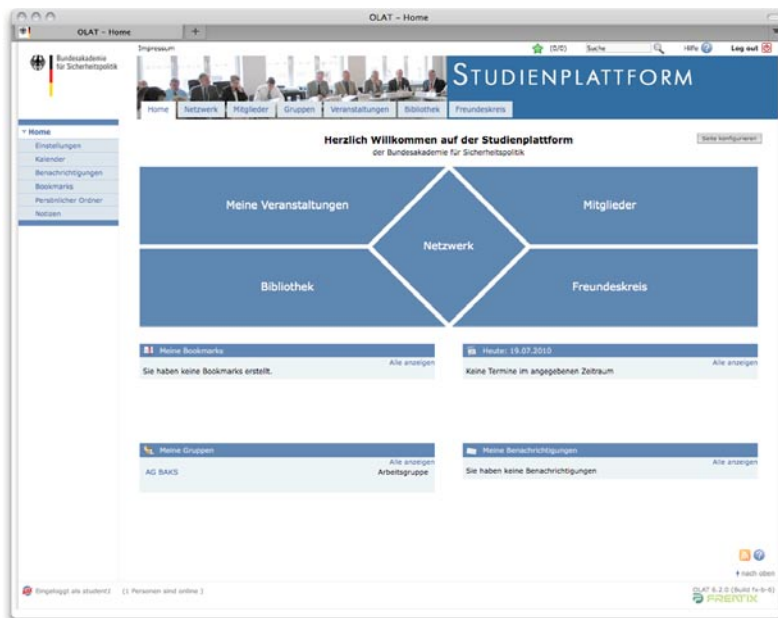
OLAT - Home

OLAT - Home +

Bundesakademie für Sicherheitspolitik

Impressum (0/0) Suche Hilfe Log out

STUDIENPLATTFORM

Home Netzwerk Mitglieder Gruppen Veranstaltungen Bibliothek Freundeskreis

Home
Einstellungen
Kalender
Benachrichtigungen
Bookmarks
Persönlicher Ordner
Notizen

Herzlich Willkommen auf der Studienplattform
der Bundesakademie für Sicherheitspolitik

Seite konfigurieren

Meine Veranstaltungen
Mitglieder
Netzwerk
Bibliothek
Freundeskreis

Meine Bookmarks
Alle anzeigen
Sie haben keine Bookmarks erstellt.

Heute: 19.07.2010
Alle anzeigen
Keine Termine im angegebenen Zeitraum

Meine Gruppen
Alle anzeigen
AG BAKS Arbeitsgruppe

Meine Benachrichtigungen
Alle anzeigen
Sie haben keine Benachrichtigungen

nach oben

Eingeloggt als student1 [1 Personen sind online]

OLAT 6.2.0 (Build fx-b-6)
FRENTIX